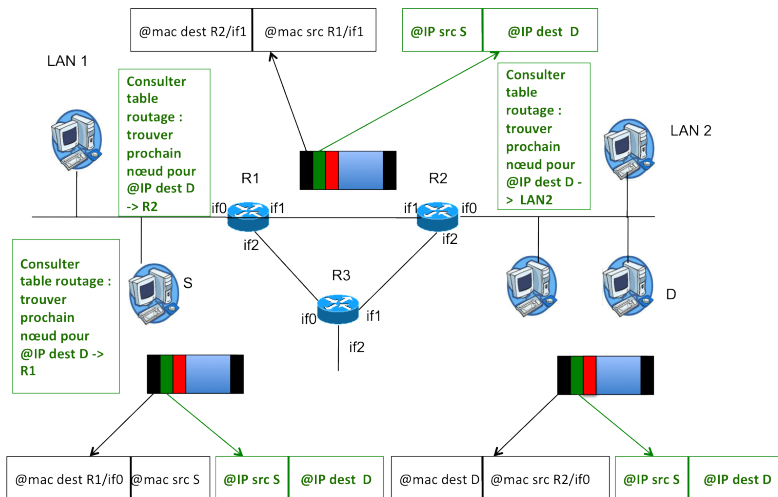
@mac dest R2/if1 | @mac src R1/if1

@IP src S | @IP dest D

LAN 1

Consulter table routage : trouver prochain nœud pour @IP dest D -> R2

Consulter table routage : trouver prochain nœud pour @IP dest D -> LAN2

LAN 2

R1

R2

if0 if1

if1 if0

if2

if2

R3

if0 if1

if2

Consulter table routage : trouver prochain nœud pour @IP dest D -> R1

S

D

@mac dest R1/if0 | @mac src S

@IP src S | @IP dest D

@mac dest D | @mac src R2/if0

@IP src S | @IP dest D